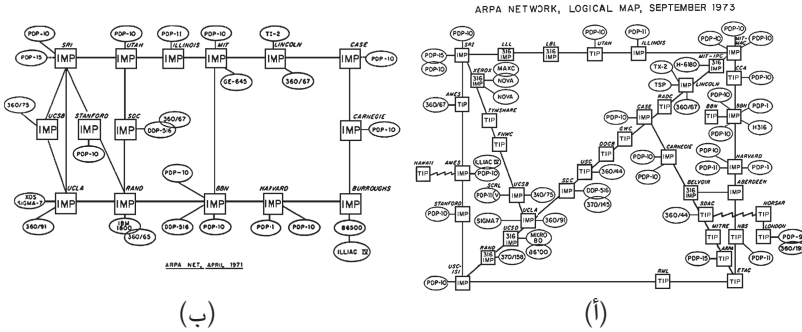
PDP-10
SRI
PDP-15
IMP
PDP-10
UTAH
IMP
PDP-11
ILLINOIS
IMP
PDP-10
MIT
IMP
GE-645
TX-2
LINCOLN
IMP
360/67
CASE
IMP
PDP-10
360/75
UCSB
IMP
STANFORD
IMP
PDP-10
SDC
IMP
360/67
DDP-516
CARNEGIE
IMP
PDP-10
XDS SIGMA-7
UCLA
IMP
360/91
RAND
IMP
IBM 1800
360/65
PDP-10
BBN
IMP
DDP-516
PDP-10
HARVARD
IMP
PDP-1
PDP-10
BURROUGHS
IMP
B6500
ILLIAC IV

ARPA NET, APRIL 1971

(ب)

ARPA NETWORK, LOGICAL MAP, SEPTEMBER 1973

PDP-10
PDP-15
PDP-10
SRI
IMP
LLL
316 IMP
LBL
TIP
UTAH
TIP
PDP-11
ILLINOIS
TIP
MIT
IMP
PDP-10
MIT-IPC
TIP
PDP-10
PDP-10
XEROX
316 IMP
MAXC
NOVA
NOVA
TX-2
H-6180
TSP
316 IMP
LINCOLN
360/67
CCA
TIP
PDP-10
PDP-10
AMES
IMP
360/67
TYMSHARE
TIP
RADC
TIP
BBN
TIP
PDP-10
BBN
IMP
PDP-1
H316
FNWC
TIP
CASE
IMP
PDP-10
PDP-10
HAWAII
TIP
AMES
TIP
ILLIAC IV
PDP-10
PDP-10
GWC
TIP
CARNEGIE
IMP
PDP-10
PDP-10
PDP-10
HARVARD
IMP
PDP-11
PDP-1
STANFORD
IMP
PDP-10
UCSB
IMP
PDP-11
SCRL
360/75
USC
IMP
360/44
DOCB
TIP
PDP-10
SCC
IMP
DDP-516
370/145
BELVOIR
316 IMP
ABERDEEN
IMP
SIGMA7
UCLA
IMP
360/91
UCSD
316 IMP
MICRO 80
B6700
360/44
SDAC
TIP
NORSAR
TIP
MITRE
TIP
NBS
TIP
PDP-10
PDP-15
ARPA
TIP
PDP-11
LONDON
TIP
PDP-9
360/195
RAND
316 IMP
PDP-10
370/158
USC-ISI
IMP
PDP-10
RML
TIP
ETAC
TIP

(أ)